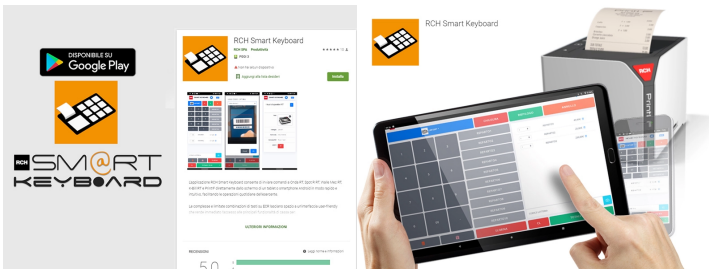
DISPONIBILE SU
Google Play

RCH SM@RT KEYB@ARD

RCH Smart Keyboard
RCH SPA Produttività
PEGI 3
Aggiungi alla lista desideri
Installa

L'applicazione RCH Smart Keyboard consente di inviare comandi a Small-RT, Open-RT, Ciao Box-RT, e alla RT-e Print direttamente dallo schermo di un tablet o smartphone Android in modo rapido e intuitivo facilitando le operazioni quotidiane dell'esercente.

ULTERIORI INFORMAZIONI

Recensioni
5,0

RCH Smart Keyboard

RCH
Print